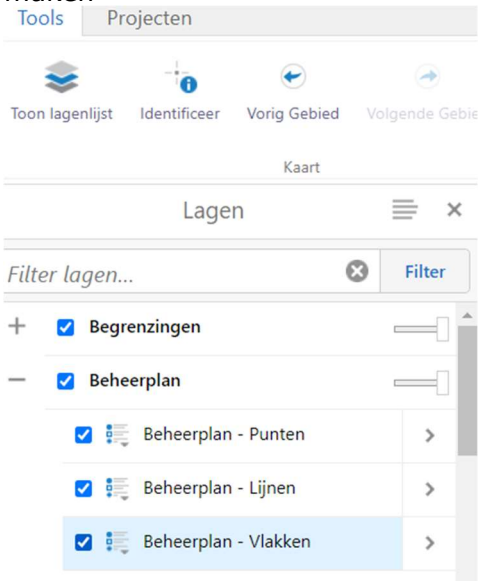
Tools Projecten

Toon lagenlijst Identificeer Vorig Gebied Volgende Gebie

Kaart

Lagen

Filter lagen...

Filter

Begrenzingen

Beheerplan

Beheerplan - Punten

Beheerplan - Lijnen

Beheerplan - Vlakken